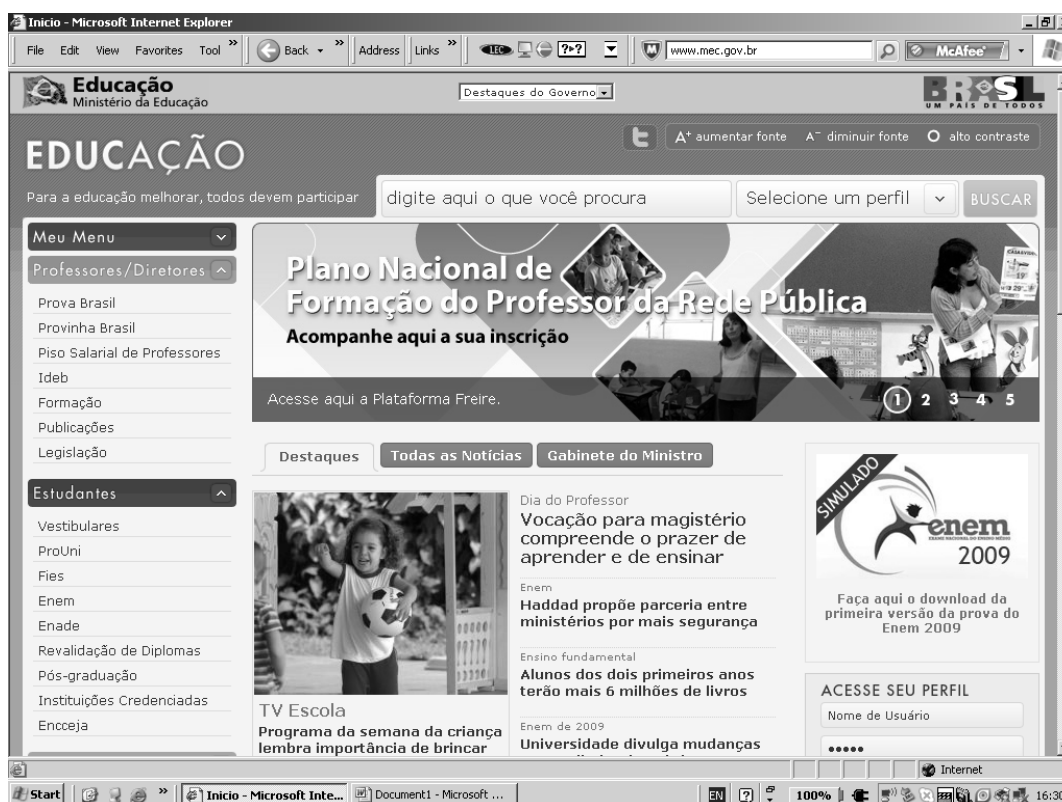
Inicio - Microsoft Internet Explorer

File Edit View Favorites Tool » Back » Address Links » www.mec.gov.br McAfee

Educação
Ministério da Educação

Destaques do Governo

BRASIL
UM PAÍS DE TODOS

EDUCAÇÃO

A+ aumentar fonte A− diminuir fonte alto contraste

Para a educação melhorar, todos devem participar

digite aqui o que você procura

Selecione um perfil

BUSCAR

Meu Menu

Professores/Diretores

Prova Brasil
Provinha Brasil
Piso Salarial de Professores
Ideb
Formação
Publicações
Legislação

Estudantes

Vestibulares
ProUni
Fies
Enem
Enade
Revalidação de Diplomas
Pós-graduação
Instituições Credenciadas
Encceja

Plano Nacional de
Formação do Professor da Rede Pública
Acompanhe aqui a sua inscrição

Acesse aqui a Plataforma Freire.

1 2 3 4 5

Destaques Todas as Notícias Gabinete do Ministro

TV Escola
Programa da semana da criança lembra importância de brincar

Dia do Professor
Vocação para magistério compreende o prazer de aprender e de ensinar

Enem
Haddad propõe parceria entre ministérios por mais segurança

Ensino fundamental
Alunos dos dois primeiros anos terão mais 6 milhões de livros

Enem de 2009
Universidade divulga mudanças

SIMULADO
enem
2009

Faça aqui o download da primeira versão da prova do Enem 2009

ACESSE SEU PERFIL
Nome de Usuário
•••••

Internet

Start Inicio - Microsoft Inte... Document1 - Microsoft ... EN 100% 16:30